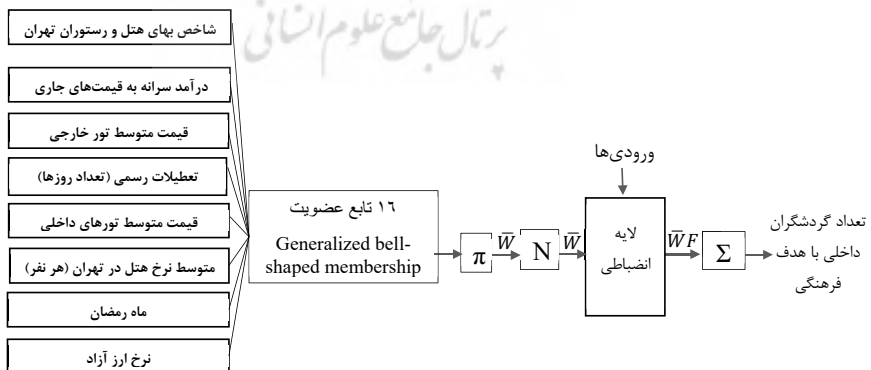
شاخص بهای هتل و رستوران تهران

درآمد سرانه به قیمت‌های جاری

قیمت متوسط تور خارجی

تعطیلات رسمی (تعداد روزها)

قیمت متوسط تورهای داخلی

متوسط نرخ هتل در تهران (هر نفر)

ماه رمضان

نرخ ارز آزاد

پرتال جامع علوم انسانی

۱۶ تابع عضویت

Generalized bell-shaped membership

$\pi$

$\bar{W}$

N

$\bar{W}$

ورودی‌ها

لایه انضباطی

$\bar{W}F$

$\Sigma$

تعداد گردشگران داخلی با هدف فرهنگی